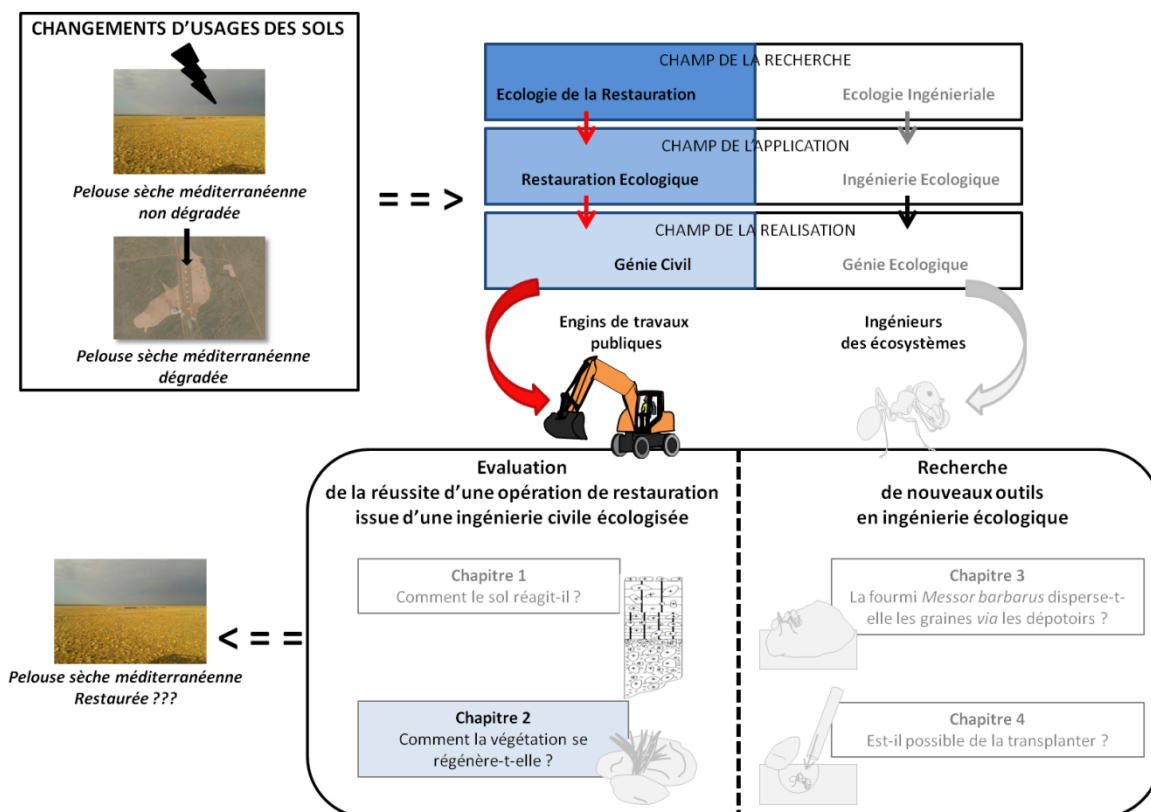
CHANGEMENTS D'USAGES DES SOLS

Pelouse sèche méditerranéenne non dégradée

Pelouse sèche méditerranéenne dégradée

= = >

CHAMP DE LA RECHERCHE

Ecologie de la Restauration

Ecologie Ingénieriale

CHAMP DE L'APPLICATION

Restauration Ecologique

Ingénierie Ecologique

CHAMP DE LA REALISATION

Génie Civil

Génie Ecologique

Engins de travaux publiques

Ingénieurs des écosystèmes

Evaluation de la réussite d'une opération de restauration issue d'une ingénierie civile écologisée

Recherche de nouveaux outils en ingénierie écologique

Chapitre 1
Comment le sol réagit-il ?

Chapitre 3
La fourmi *Messor barbarus* disperse-t-elle les graines *via* les dépotoirs ?

< = =

Pelouse sèche méditerranéenne Restaurée ???

Chapitre 2
Comment la végétation se régénère-t-elle ?

Chapitre 4
Est-il possible de la transplanter ?